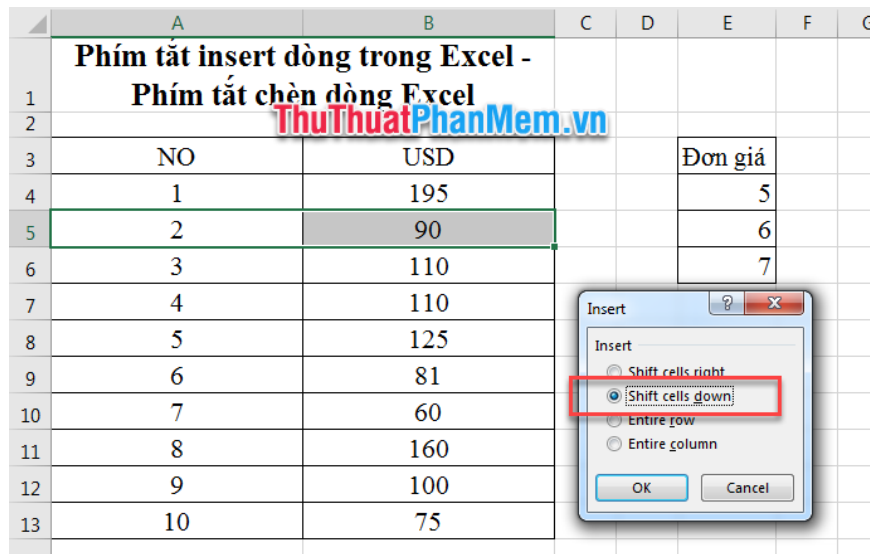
| | A | B | C | D | E | F | G |
|---|---|---|---|---|---|---|---|
| 1 | Phím tắt insert dòng trong Excel - Phím tắt chèn dòng Excel | | | | | | |
| 2 | | | | | | | |
| 3 | NO | USD | | | Đơn giá | | |
| 4 | 1 | 195 | | | 5 | | |
| 5 | 2 | 90 | | | 6 | | |
| 6 | 3 | 110 | | | 7 | | |
| 7 | 4 | 110 | | | | | |
| 8 | 5 | 125 | | | | | |
| 9 | 6 | 81 | | | | | |
| 10 | 7 | 60 | | | | | |
| 11 | 8 | 160 | | | | | |
| 12 | 9 | 100 | | | | | |
| 13 | 10 | 75 | | | | | |

ThuThuatPhanMem.vn

Insert ? X
Insert
Shift cells right
Shift cells down
Entire row
Entire column
OK Cancel